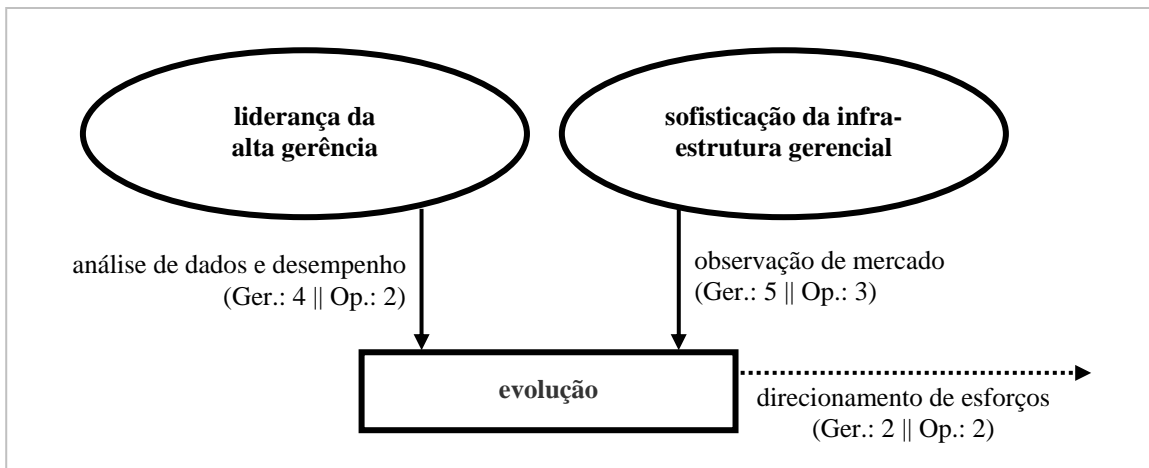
liderança da alta gerência

sofisticação da infra-estrutura gerencial

análise de dados e desempenho (Ger.: 4 || Op.: 2)

observação de mercado (Ger.: 5 || Op.: 3)

evolução

direcionamento de esforços (Ger.: 2 || Op.: 2)